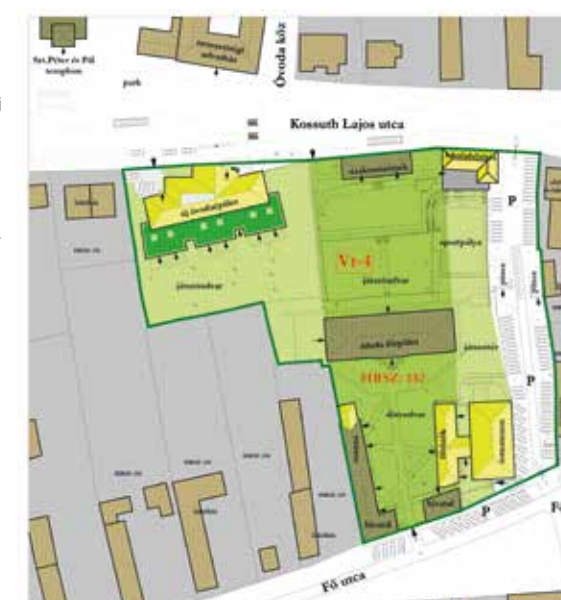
Szt.Péter és Pál templom

park

önkormányzati épület

Óvoda köz

Kossuth Lajos utca

új óvodaépület

játszóudvar

Vt-4

játszóudvar

sportpálya

iskola épület

HRSZ: 332

díszudvar

P

P

P

Fő utca

Fő